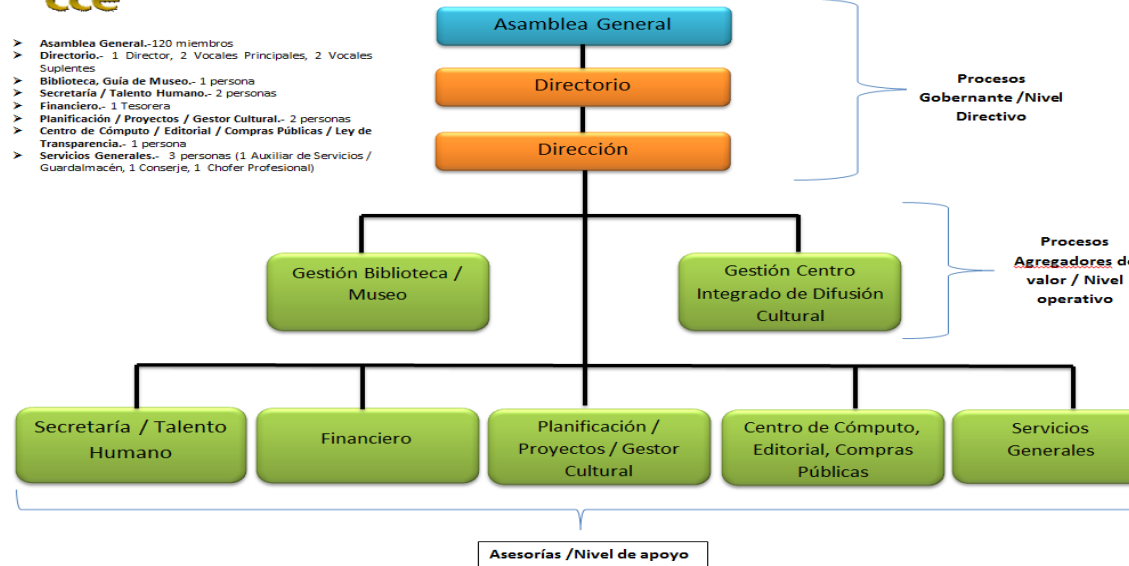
CCE

- Asamblea General.-120 miembros
- Directorio.- 1 Director, 2 Vocales Principales, 2 Vocales Suplentes
- Biblioteca, Guía de Museo.- 1 persona
- Secretaría / Talento Humano.- 2 personas
- Financiero.- 1 Tesorera
- Planificación / Proyectos / Gestor Cultural.- 2 personas
- Centro de Cómputo / Editorial / Compras Públicas / Ley de Transparencia.- 1 persona
- Servicios Generales.- 3 personas (1 Auxiliar de Servicios / Guardalmacén, 1 Conserje, 1 Chofer Profesional)

Asamblea General

Directorio

Dirección

Procesos Gobernante /Nivel Directivo

Gestión Biblioteca / Museo

Gestión Centro Integrado de Difusión Cultural

Procesos Agregadores de valor / Nivel operativo

Secretaría / Talento Humano

Financiero

Planificación / Proyectos / Gestor Cultural

Centro de Cómputo, Editorial, Compras Públicas

Servicios Generales

Asesorías /Nivel de apoyo